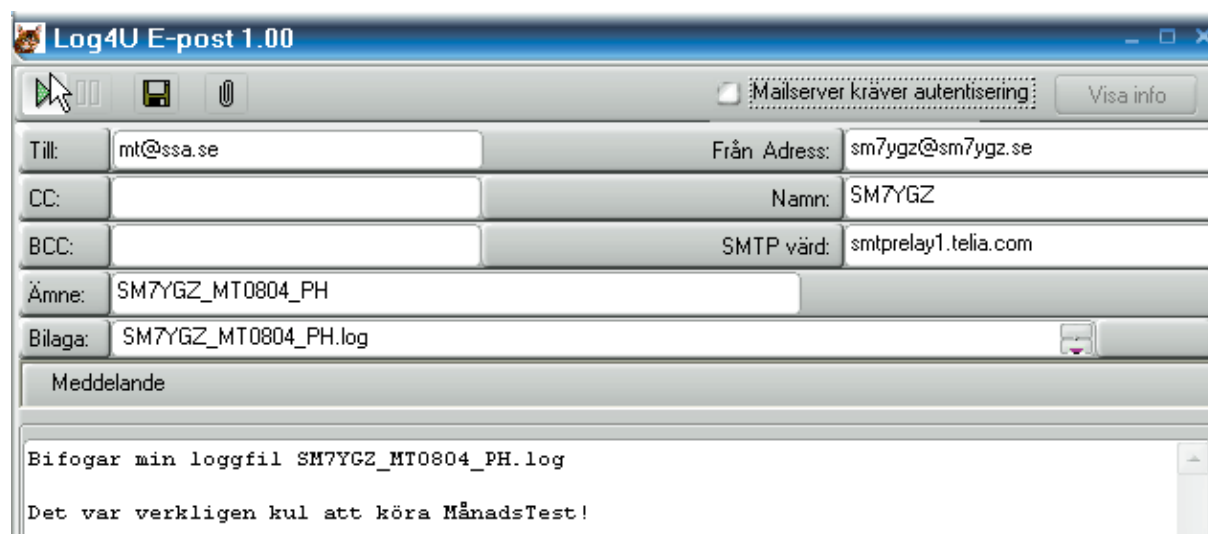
Log4U E-post 1.00

Mailserver kräver autentisering

Visa info

Till: mt@ssa.se

Från Adress: sm7ygz@sm7ygz.se

CC:

Namn: SM7YGZ

BCC:

SMTP värd: smtprelay1.telia.com

Ämne: SM7YGZ_MT0804_PH

Bilaga: SM7YGZ_MT0804_PH.log

Meddelande

Bifogar min loggfil SM7YGZ_MT0804_PH.log

Det var verkligen kul att köra MånadsTest!